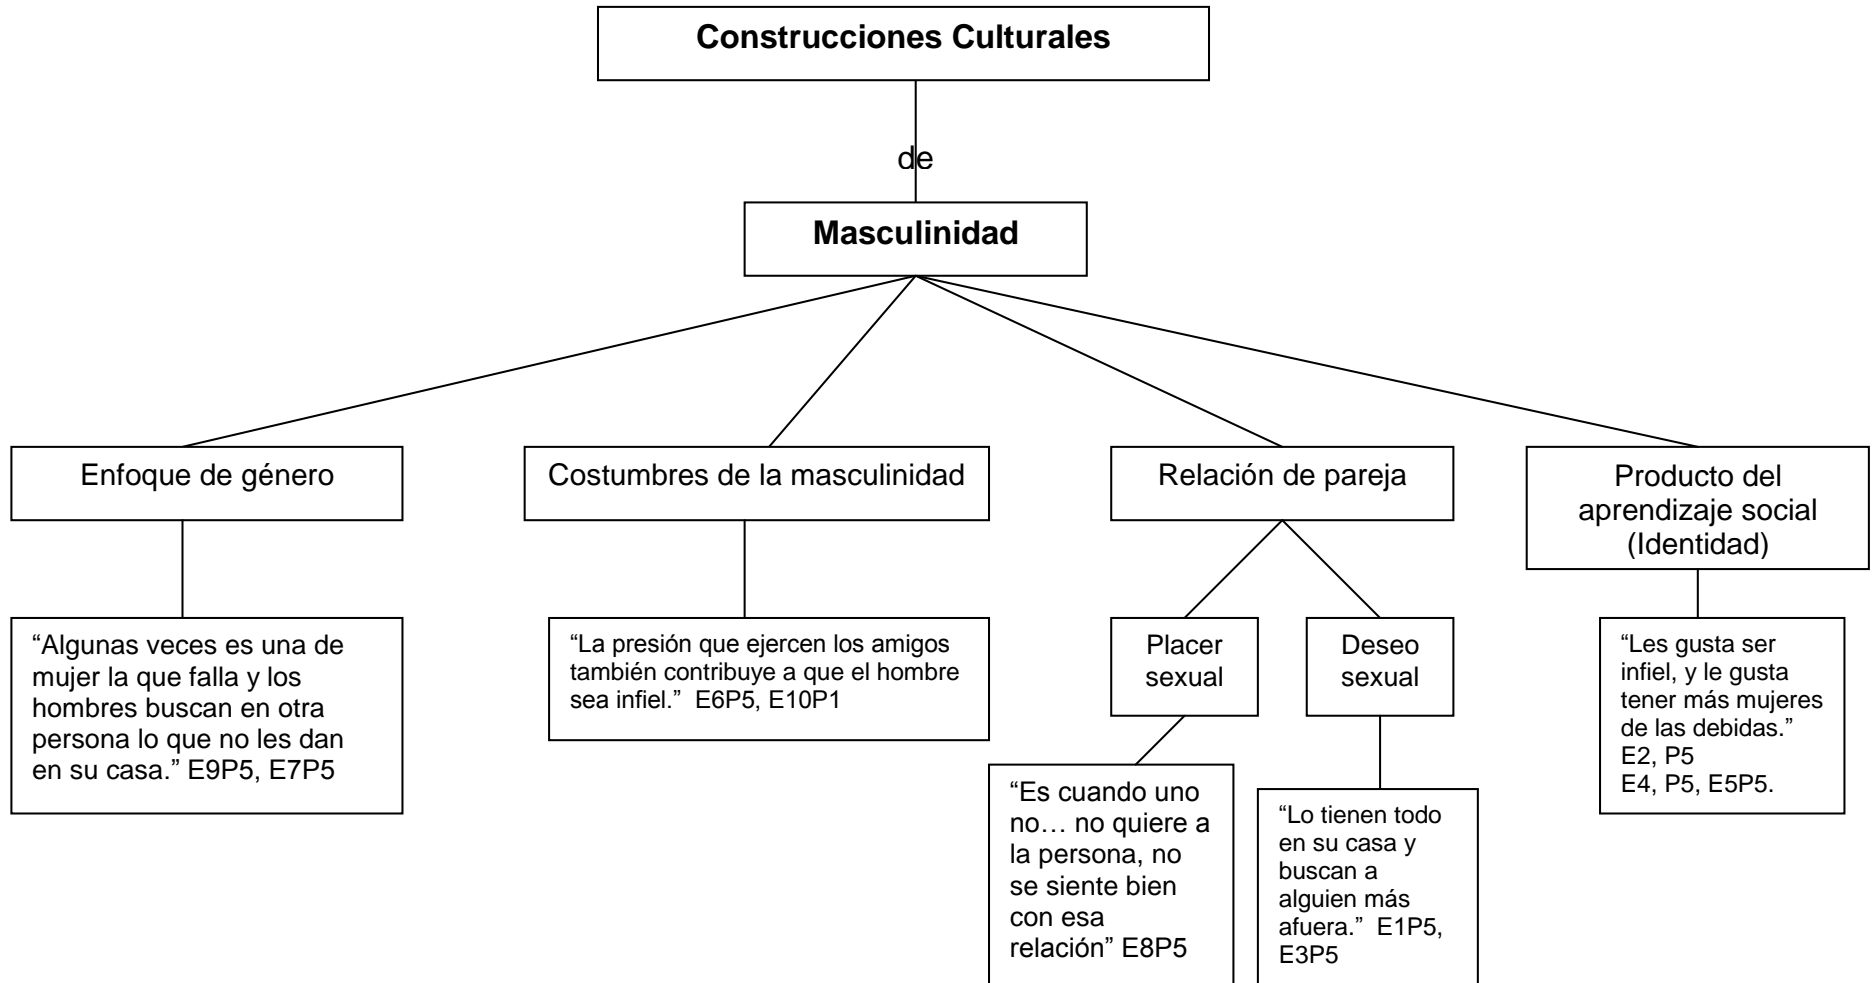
Construcciones Culturales

de

Masculinidad

Enfoque de género

“Algunas veces es una de mujer la que falla y los hombres buscan en otra persona lo que no les dan en su casa.” E9P5, E7P5

Costumbres de la masculinidad

“La presión que ejercen los amigos también contribuye a que el hombre sea infiel.” E6P5, E10P1

Relación de pareja

Placer sexual

“Es cuando uno no… no quiere a la persona, no se siente bien con esa relación” E8P5

Deseo sexual

“Lo tienen todo en su casa y buscan a alguien más afuera.” E1P5, E3P5

Producto del aprendizaje social (Identidad)

“Les gusta ser infiel, y le gusta tener más mujeres de las debidas.” E2, P5
E4, P5, E5P5.